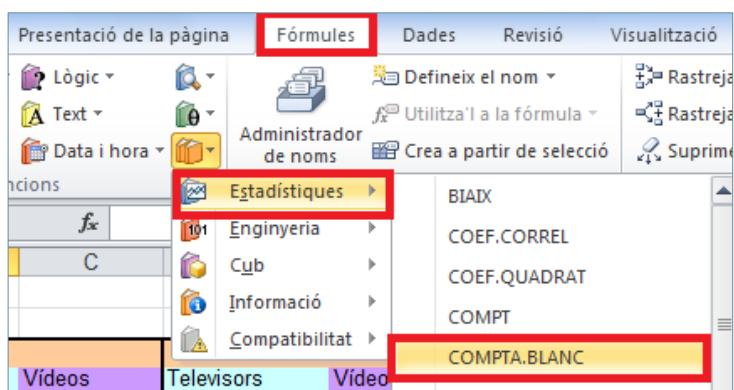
Presentació de la pàgina Fórmules Dades Revisió Visualització

Lògic
Text
Data i hora
ncions

Administrador de noms

Defineix el nom
Utilitza'l a la fórmula
Crea a partir de selecció

Rastreja
Rastreja
Suprime

$f_x$

C

Estadístiques
Enginyeria
Cub
Informació
Compatibilitat

BIAIX
COEF.CORREL
COEF.QUADRAT
COMPT
COMPTA.BLANC

Vídeos Televisors Víde